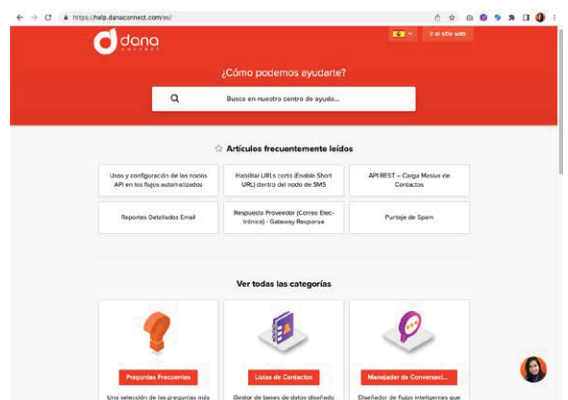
https://help.danaconnect.com/es/

dana

Ir al sitio web

¿Cómo podemos ayudarte?

Busca en nuestro centro de ayuda...

Artículos frecuentemente leídos

Usos y configuración de los nodos API en los flujos automatizados

Habilitar URLs corto (Enable Short URL) dentro del nodo de SMS

API REST – Carga Masiva de Contactos

Reportes Detallados Email

Respuesta Proveedor (Correo Electrónico) - Gateway Response

Puntaje de Spam

Ver todas las categorías

Preguntas Frecuentes

Listas de Contactos

Manejador de Conversaci...

Una selección de las preguntas más

Gestor de bases de datos diseñado

Diseñador de flujos inteligentes que